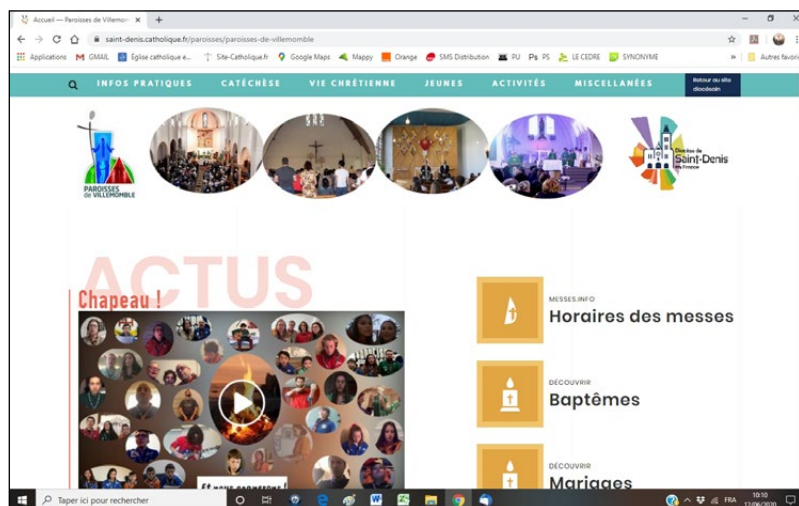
Accueil — Paroisses de Villemo ×
+
saint-denis.catholique.fr/paroisses/paroisses-de-villemomble
Applications GMAIL Église catholique e... Site-Catholique.fr Google Maps Mappy Orange SMS Distribution PU PS PS LE CEDRE SYNONYME » Autres favoris

INFOS PRATIQUES CATÉCHÈSE VIE CHRÉTIENNE JEUNES ACTIVITÉS MISCELLANÉES Retour au site diocésain

PAROISSES de VILLEMOMBLE

Diocèse de Saint-Denis en France

ACTUS

Chapeau !

ET NOUS CONTINUONS !

MESSES.INFO
Horaires des messes

DÉCOUVRIR
Baptêmes

DÉCOUVRIR
Mariages

Taper ici pour rechercher
FRA 10:10 12/06/2020